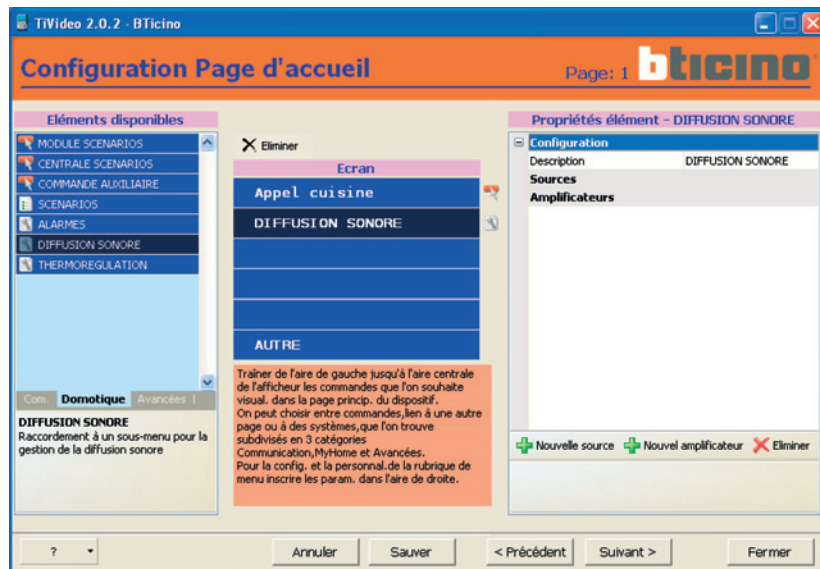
TiVideo 2.0.2 - BTicino

Configuration Page d'accueil

Page: 1 bticino

Eléments disponibles

MODULE SCENARIOS
CENTRALE SCENARIOS
COMMANDE AUXILIAIRE
SCENARIOS
ALARMES
DIFFUSION SONORE
THERMOREGULATION

Com. Domotique Avancées

DIFFUSION SONORE
Raccordement à un sous-menu pour la gestion de la diffusion sonore

Eliminer

Ecran

Appel cuisine
DIFFUSION SONORE
AUTRE

Trainer de l'aire de gauche jusqu'à l'aire centrale de l'afficheur les commandes que l'on souhaite visual. dans la page princip. du dispositif.
On peut choisir entre commandes,lien à une autre page ou à des systèmes,que l'on trouve subdivisés en 3 catégories Communication,MyHome et Avancées.
Pour la config. et la personnal.de la rubrique de menu inscrire les param. dans l'aire de droite.

Propriétés élément - DIFFUSION SONORE

| Configuration | |
|---|---|
| Description | DIFFUSION SONORE |
| Sources | |
| Amplificateurs | |

Nouvelle source Nouvel amplificateur Eliminer

? Annuler Sauver < Précédent Suivant > Fermer